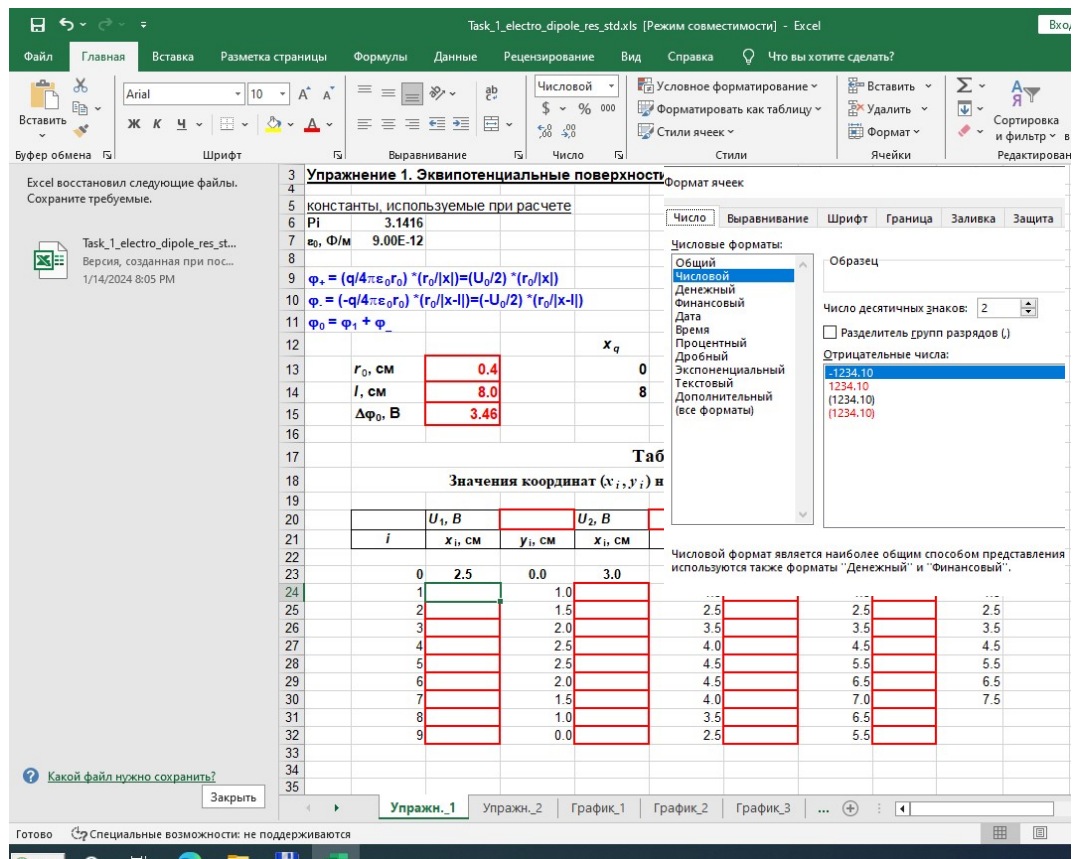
Task_1_electro_dipole_res_std.xls [Режим совместимости] - Excel
Вход

Файл Главная Вставка Разметка страницы Формулы Данные Рецензирование Вид Справка Что вы хотите сделать?

Вставить
Arial 10
Ж К Ч
Числовой
$ % 000
Условное форматирование
Форматировать как таблицу
Стили ячеек
Вставить
Удалить
Формат
Сортировка и фильтр
Буфер обмена Шрифт Выравнивание Число Стили Ячейки Редактирован

Excel восстановил следующие файлы. Сохраните требуемые.

Task_1_electro_dipole_res_st...
Версия, созданная при пос...
1/14/2024 8:05 PM

Какой файл нужно сохранить?
Закрыть

3 Упражнение 1. Эквипотенциальные поверхности
5 константы, используемые при расчете
6 Pi 3.1416
7 $\varepsilon_0$, Ф/м 9.00E-12
9 $\varphi_+ = (q/4\pi\varepsilon_0 r_0) *(r_0/|x|)=(U_0/2) *(r_0/|x|)$
10 $\varphi_- = (-q/4\pi\varepsilon_0 r_0) *(r_0/|x-l|)=(-U_0/2) *(r_0/|x-l|)$
11 $\varphi_0 = \varphi_1 + \varphi\_$
12 $x_q$
13 $r_0$, см 0.4 0
14 $l$, см 8.0 8
15 $\Delta\varphi_0$, В 3.46
17 Таб
18 Значения координат $(x_i, y_i)$ н
20 $U_1$, В $U_2$, В
21 $i$ $x_i$, см $y_i$, см $x_i$, см

| i | x | y | x | | x | | x |
|---|---|---|---|---|---|---|---|
| 0 | 2.5 | 0.0 | 3.0 | | | | |
| 1 | | 1.0 | | | | | |
| 2 | | 1.5 | | 2.5 | | 2.5 | 2.5 |
| 3 | | 2.0 | | 3.5 | | 3.5 | 3.5 |
| 4 | | 2.5 | | 4.0 | | 4.5 | 4.5 |
| 5 | | 2.5 | | 4.5 | | 5.5 | 5.5 |
| 6 | | 2.0 | | 4.5 | | 6.5 | 6.5 |
| 7 | | 1.5 | | 4.0 | | 7.0 | 7.5 |
| 8 | | 1.0 | | 3.5 | | 6.5 | |
| 9 | | 0.0 | | 2.5 | | 5.5 | |

Формат ячеек
Число Выравнивание Шрифт Граница Заливка Защита
Числовые форматы:
Общий
Числовой
Денежный
Финансовый
Дата
Время
Процентный
Дробный
Экспоненциальный
Текстовый
Дополнительный
(все форматы)
Образец
Число десятичных знаков: 2
Разделитель групп разрядов ( )
Отрицательные числа:
-1234.10
1234.10
(1234.10)
(1234.10)
Числовой формат является наиболее общим способом представления используются также форматы "Денежный" и "Финансовый".

Упражн._1 Упражн._2 График_1 График_2 График_3 ...
Готово Специальные возможности: не поддерживаются